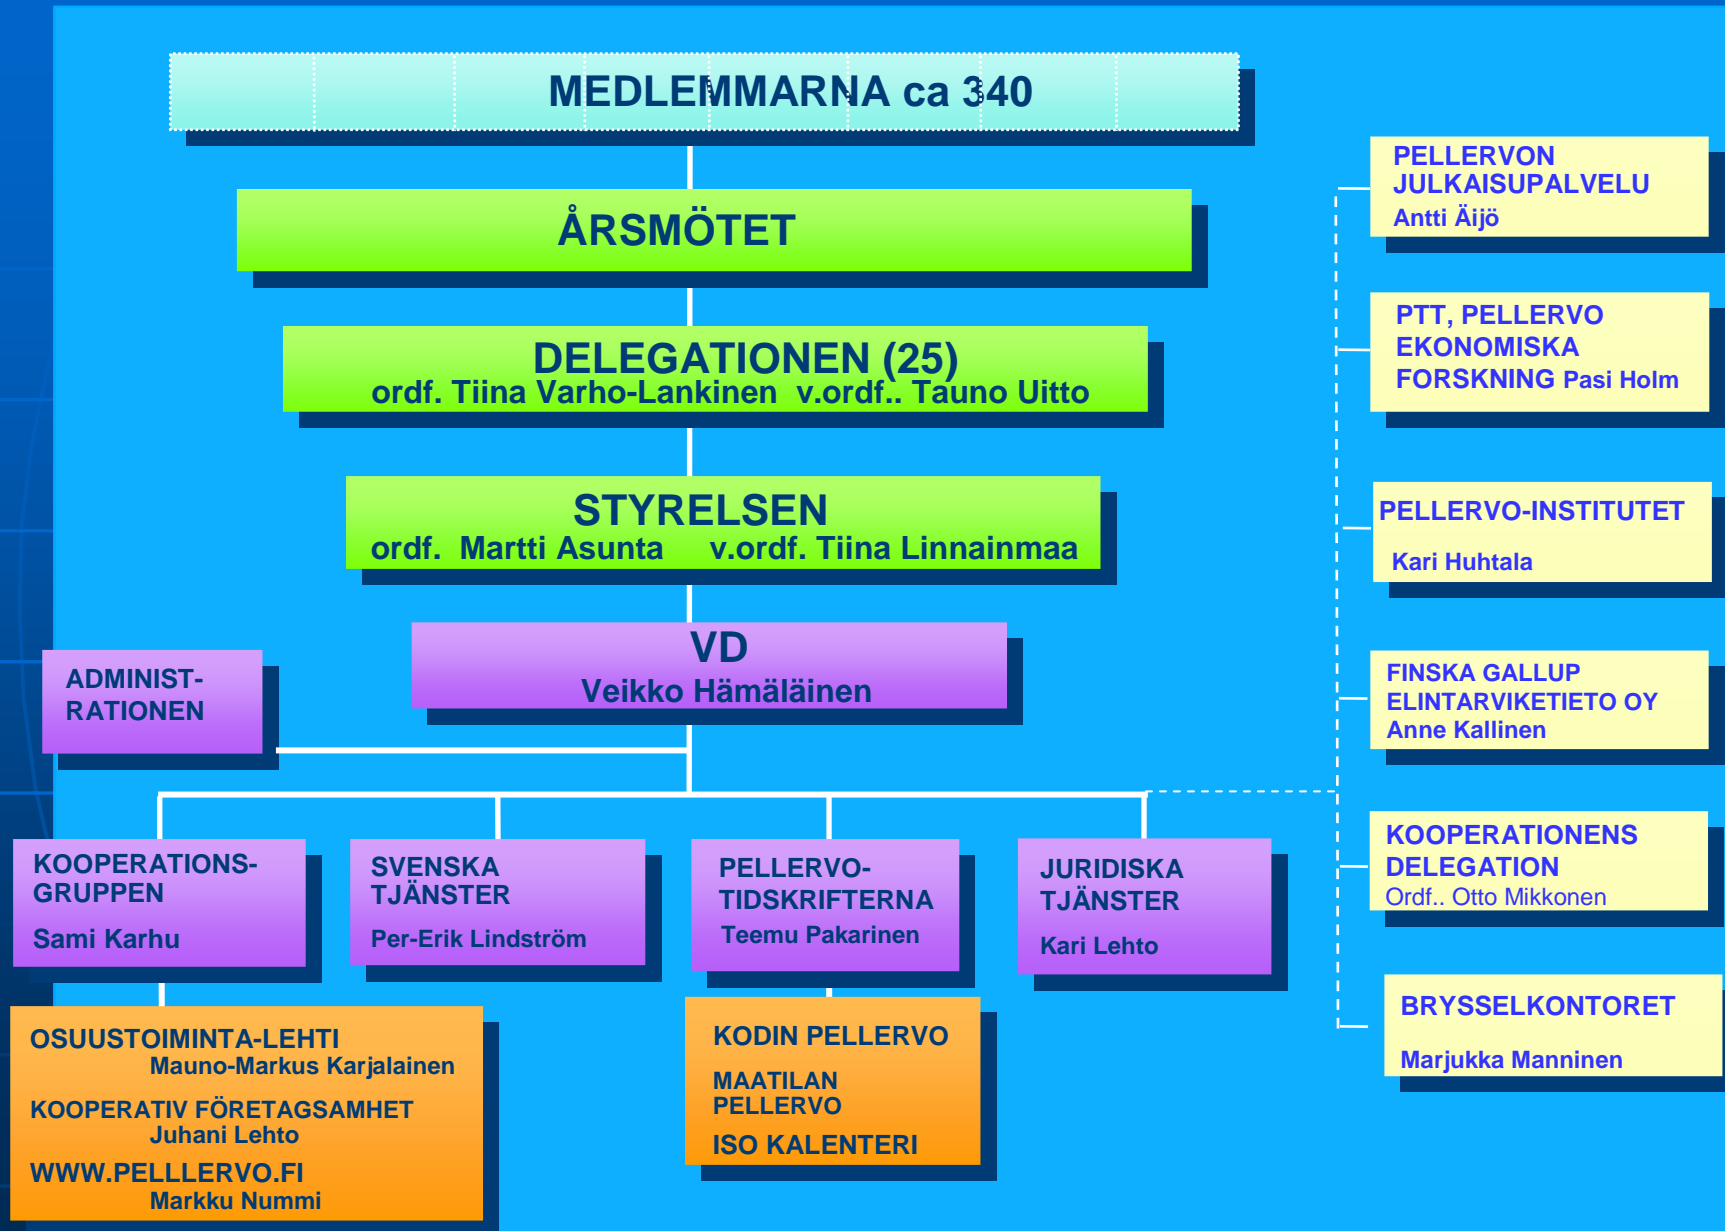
MEDLEMMARNA ca 340

ÅRSMÖTET

DELEGATIONEN (25)
ordf. Tiina Varho-Lankinen v.ordf.. Tauno Uitto

STYRELSEN
ordf. Martti Asunta v.ordf. Tiina Linnainmaa

VD
Veikko Hämäläinen

ADMINIST-RATIONEN

KOOPERATIONS-GRUPPEN
Sami Karhu

SVENSKA TJÄNSTER
Per-Erik Lindström

PELLERVO-TIDSKRIFTERNA
Teemu Pakarinen

JURIDISKA TJÄNSTER
Kari Lehto

OSUUSTOIMINTA-LEHTI
Mauno-Markus Karjalainen
KOOPERATIV FÖRETAGSAMHET
Juhani Lehto
WWW.PELLLERVO.FI
Markku Nummi

KODIN PELLERVO
MAATILAN PELLERVO
ISO KALENTERI

PELLERVON JULKAISUPALVELU
Antti Äijö

PTT, PELLERVO EKONOMISKA FORSKNING Pasi Holm

PELLERVO-INSTITUTET
Kari Huhtala

FINSKA GALLUP ELINTARVIKETIETO OY
Anne Kallinen

KOOPERATIONENS DELEGATION
Ordf.. Otto Mikkonen

BRYSSELKONTORET
Marjukka Manninen